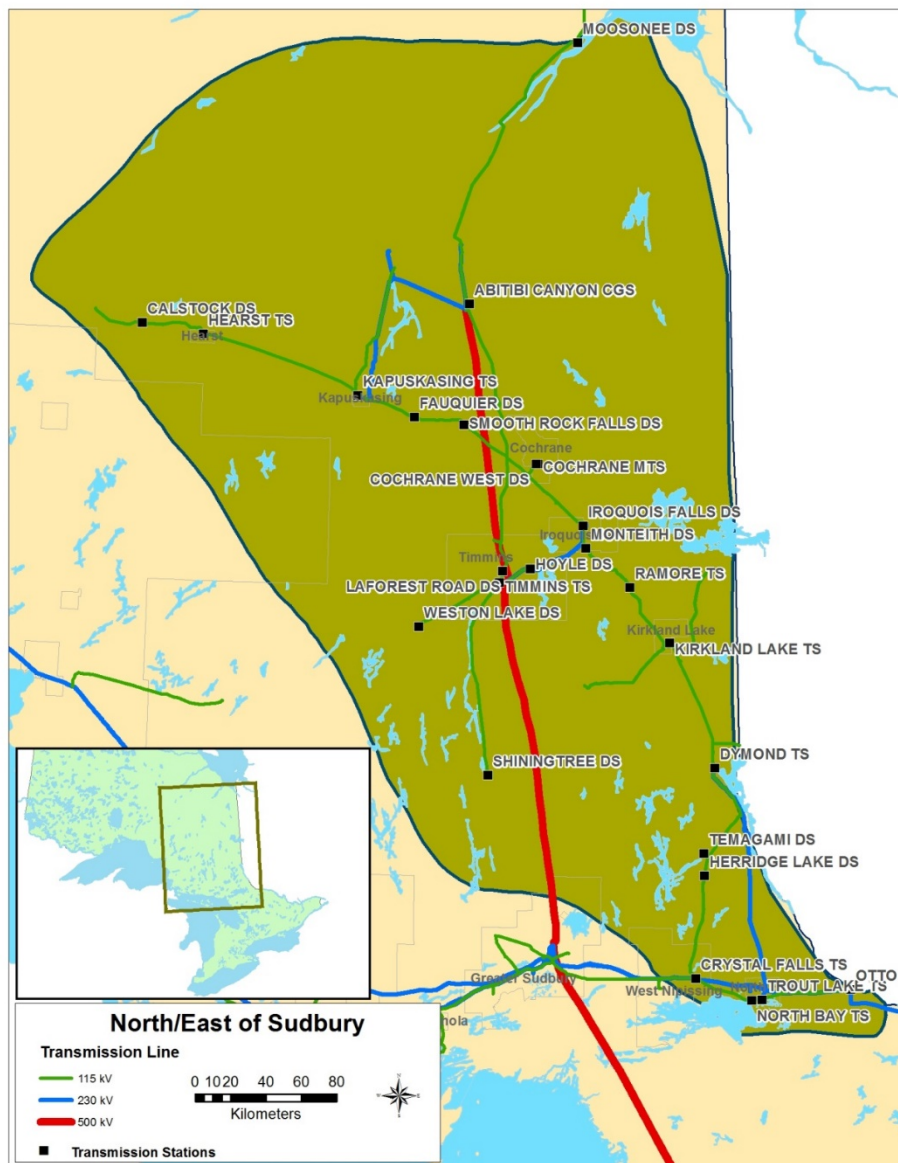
MOOSONEE DS

ABITIBI CANYON CGS

CALSTOCK DS
HEARST TS
Hearst

KAPUSKASING TS
Kapuskasing
FAUQUIER DS
SMOOTH ROCK FALLS DS
Cochrane
COCHRANE MTS
COCHRANE WEST DS
IROQUOIS FALLS DS
Iroquois
MONTEITH DS
Timmins
HOYLE DS
LAFOREST ROAD DS
TIMMINS TS
RAMORE TS
WESTON LAKE DS
Kirkland Lake
KIRKLAND LAKE TS

DYMOND TS
SHININGTREE DS

TEMAGAMI DS
HERRIDGE LAKE DS

CRYSTAL FALLS TS
Greater Sudbury
West Nipissing
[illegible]
TROUT LAKE TS
OTTO
NORTH BAY TS
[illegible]hola

North/East of Sudbury
Transmission Line
115 kV
230 kV
500 kV
Transmission Stations
0 10 20 40 60 80
Kilometers